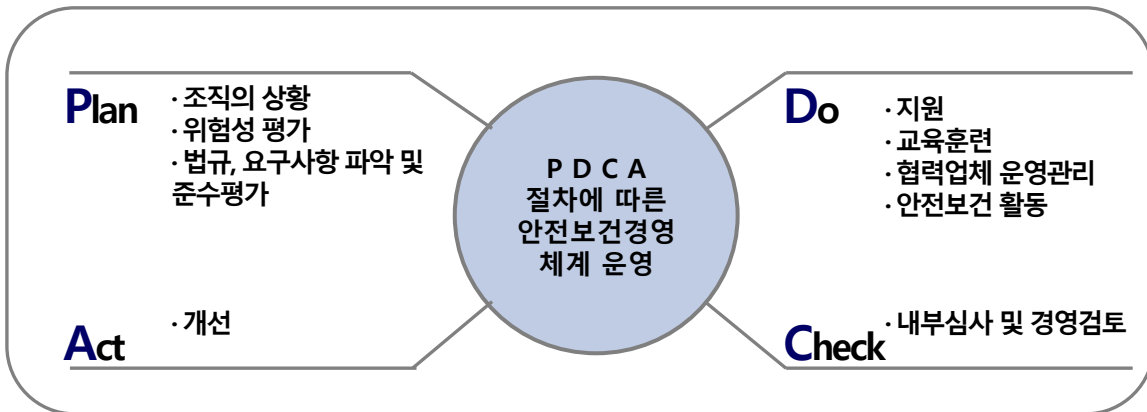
Plan
· 조직의 상황
· 위험성 평가
· 법규, 요구사항 파악 및 준수평가

P D C A
절차에 따른
안전보건경영
체계 운영

Do
· 지원
· 교육훈련
· 협력업체 운영관리
· 안전보건 활동

Act
· 개선

Check
· 내부심사 및 경영검토